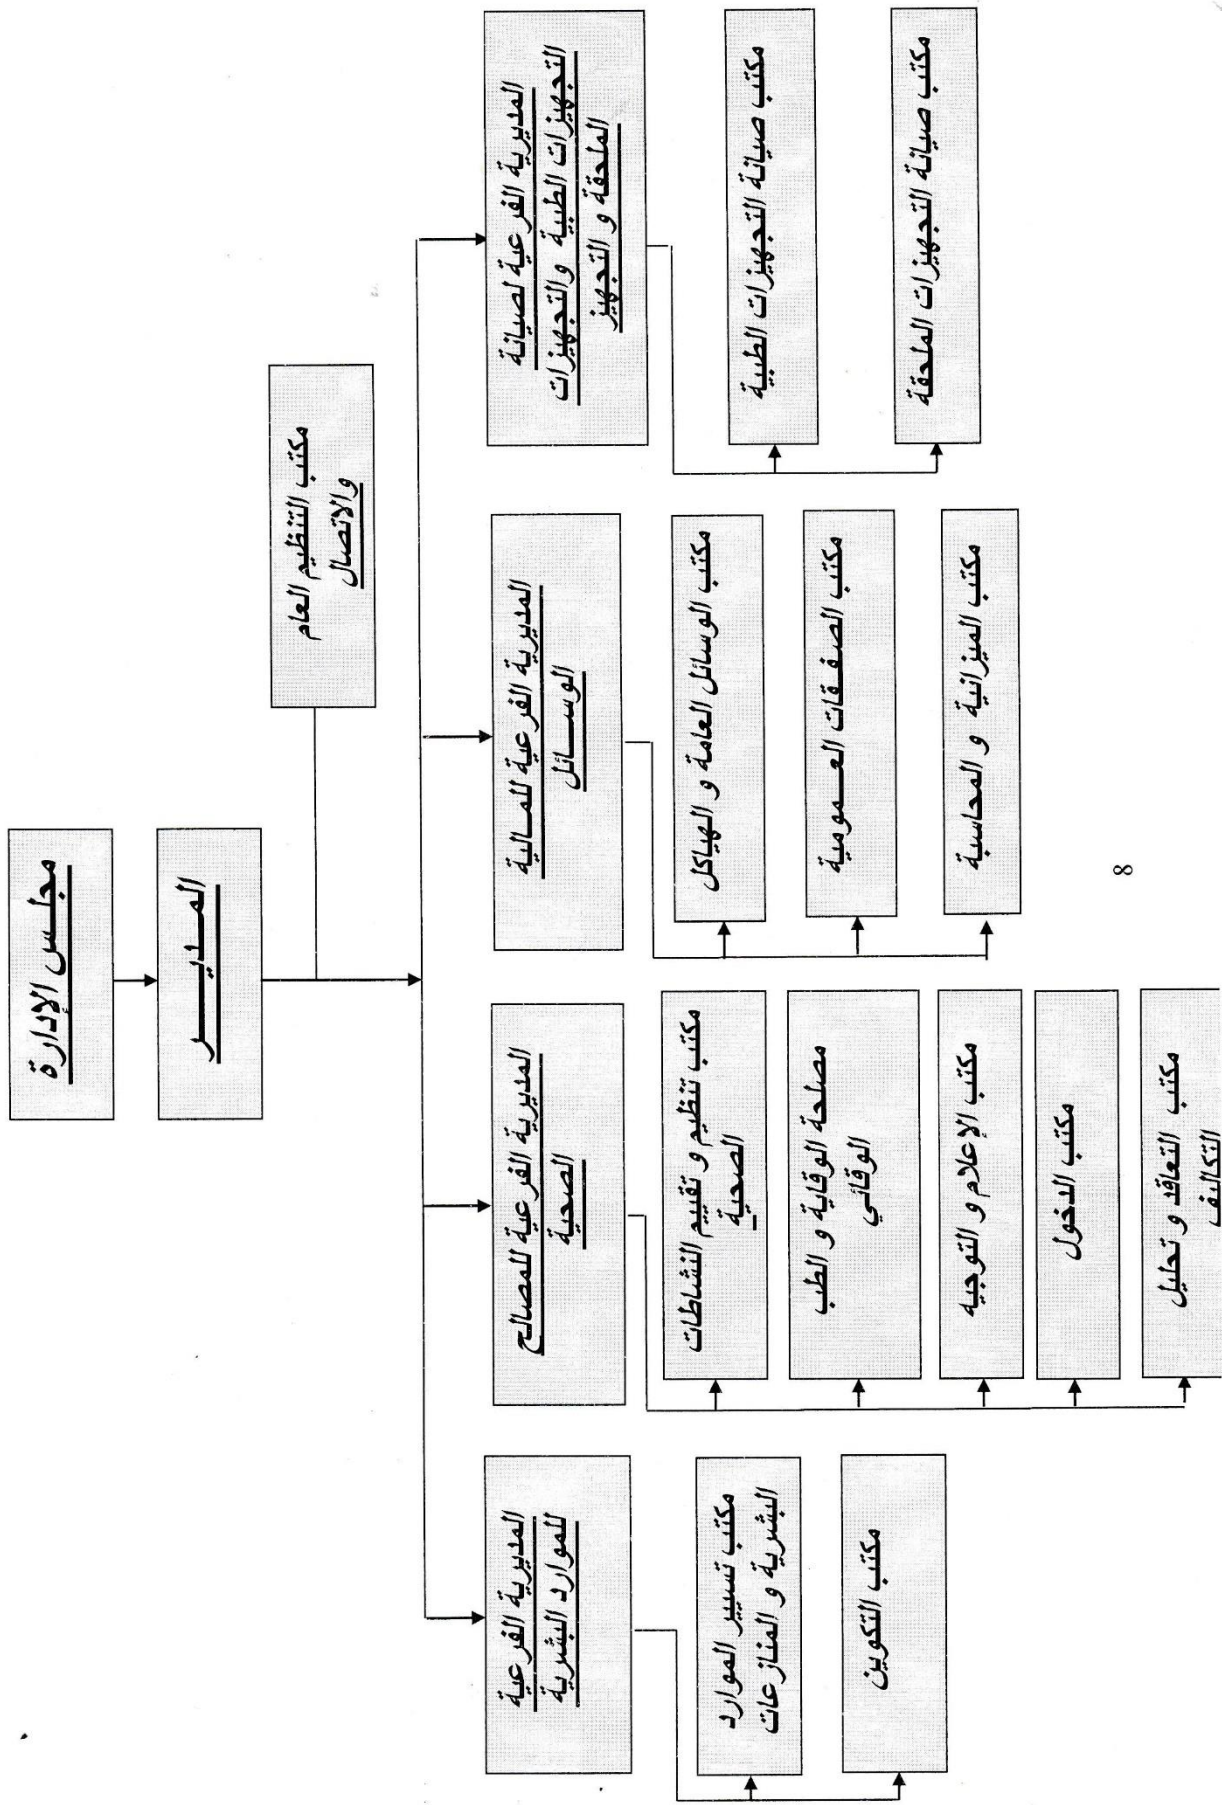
مجلس الإدارة

المدير

مكتب التنظيم العام والاتصال

المديرية الفرعية لصيانة التجهيزات الطبية والتجهيزات الملحقة و التجهيز

مكتب صيانة التجهيزات الطبية

مكتب صيانة التجهيزات الملحقة

المديرية الفرعية للمالية الوسائل

مكتب الوسائل العامة و الهياكل

مكتب الصفقات العمومية

مكتب الميزانية و المحاسبة

المديرية الفرعية للمصالح الصحية

مكتب تنظيم و تقييم النشاطات الصحية

مصلحة الوقاية و الطب الوقائي

مكتب الإعلام و التوجيه

مكتب الدخول

مكتب التعاقد و تحليل التكاليف

المديرية الفرعية للموارد البشرية

مكتب تسيير الموارد البشرية و المنازعات

مكتب التكوين

8